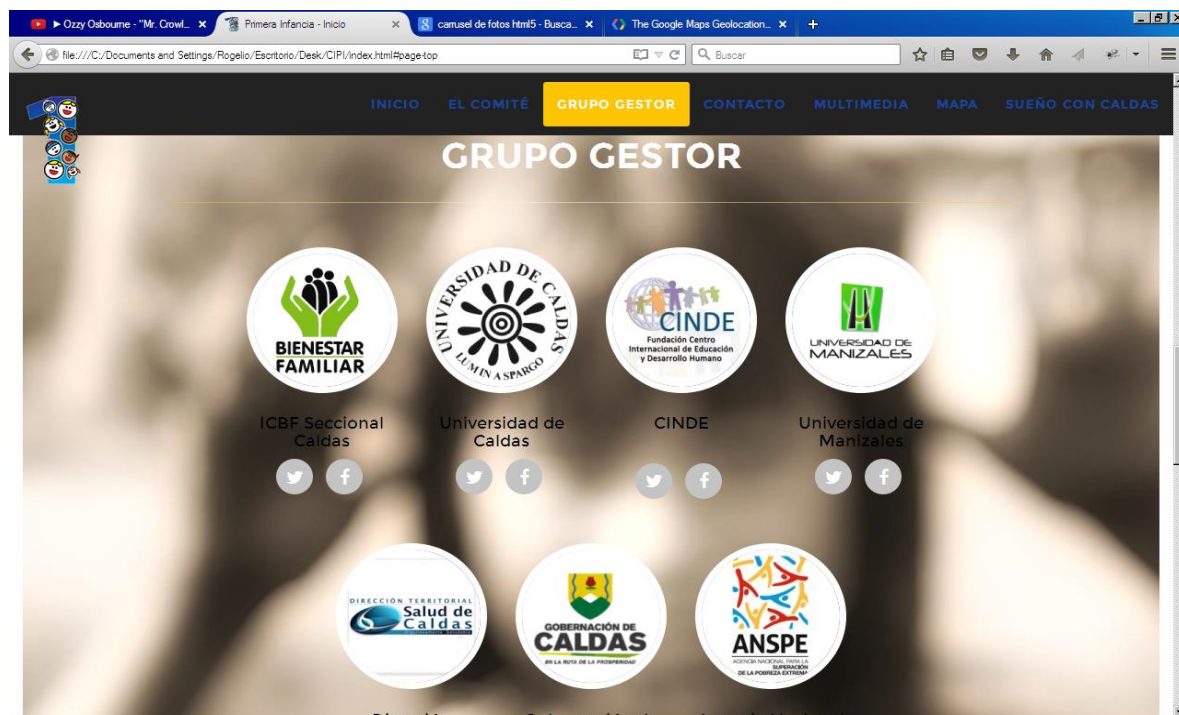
▶ Ozzy Osbourne - "Mr. Crowl... ×
Primera Infancia - Inicio ×
carrusel de fotos html5 - Busca... ×
The Google Maps Geolocation... ×
+

file:///C:/Documents and Settings/Rogelio/Escritorio/Desk/CIPI/index.html#page-top
Buscar

INICIO
EL COMITÉ
GRUPO GESTOR
CONTACTO
MULTIMEDIA
MAPA
SUEÑO CON CALDAS

GRUPO GESTOR

BIENESTAR FAMILIAR

UNIVERSIDAD DE CALDAS
LUMIN A SPARGO

CINDE
Fundación Centro Internacional de Educación y Desarrollo Humano

UNIVERSIDAD DE MANIZALES

ICBF Seccional Caldas

Universidad de Caldas

CINDE

Universidad de Manizales

DIRECCIÓN TERRITORIAL
Salud de Caldas

GOBERNACIÓN DE
CALDAS
EN LA RUTA DE LA PROSPERIDAD

ANSPE
AGENCIA NACIONAL PARA LA SUPERACIÓN DE LA POBREZA EXTREMA

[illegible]